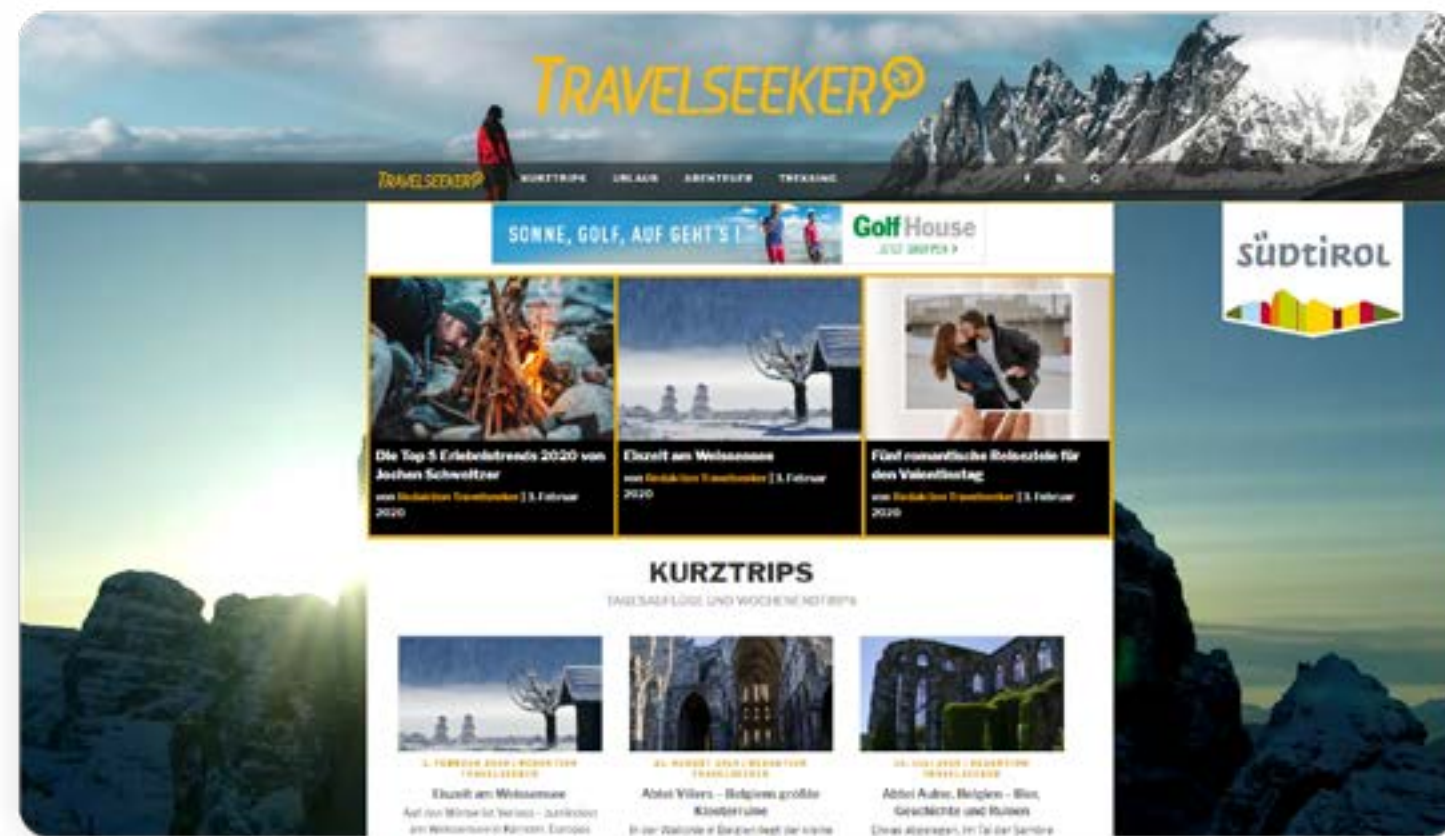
TRAVELSEEKER

TRAVELSEEKER KURZTRIPS URLAUB ABENTEUER TREKKING

SONNE, GOLF, AUF GEHT'S! Golf House JETZT SHOPPEN

SÜDTIROL

Die Top 5 Erlebnistrends 2020 von Jochen Schweitzer
von Redaktion Travelseeker | 3. Februar 2020

Eiszeit am Weissensee
von Redaktion Travelseeker | 3. Februar 2020

Fünf romantische Reiseziele für den Valentinstag
von Redaktion Travelseeker | 3. Februar 2020

KURZTRIPS
TAGESAUSFLÜGE UND WOCHENENDTRIPS

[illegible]
Eiszeit am Weissensee
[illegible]

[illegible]
Abtei Villers – Belgiens größte Klosterruine
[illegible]

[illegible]
Abtei Aulne, Belgien – Bier, Geschichte und Ruinen
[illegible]